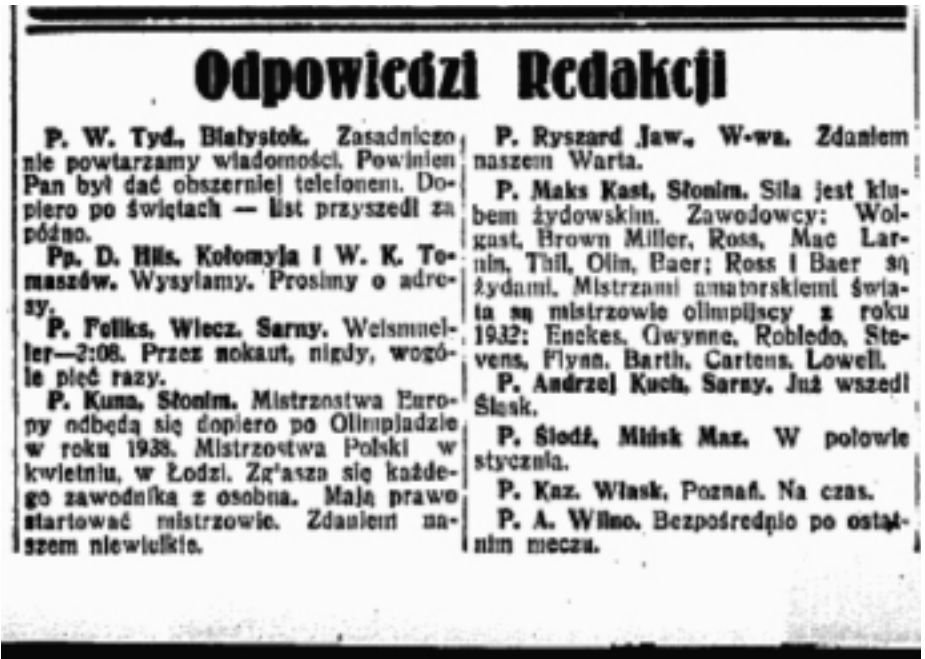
Odpowiedzi Redakcji

P. W. Tyd., Białystok. Zasadniczo nie powtarzamy wiadomości. Powinien Pan był dać obszerniej telefonem. Dopiero po świętach — list przyszedł za późno.

Pp. D. Hils. Kołomyja i W. K. Tomaszów. Wysyłamy. Prosimy o adresy.

P. Feliks, Wiecz. Sarny. Weismueller—2:08. Przez nokaut, nigdy, wogóle pięć razy.

P. Kuna, Słonim. Mistrzostwa Europy odbędą się dopiero po Olimpjadzie w roku 1938. Mistrzostwa Polski w kwietniu, w Łodzi. Zgłasza się każdego zawodnika z osobna. Mają prawo startować mistrzowie. Zdaniem naszem niewielkie.

P. Ryszard Jaw., W-wa. Zdaniem naszem Warta.

P. Maks Kast, Słonim. Siła jest klubem żydowskim. Zawodowcy: Wolgast, Brown Miller, Ross, Mac Larnin, Thil, Olin, Baer; Ross i Baer są żydami. Mistrzami amatorskiemi świata są mistrzowie olimpijscy z roku 1932: Enekes, Gwynne, Robledo, Stevens, Flynn, Barth, Cartens, Lowell.

P. Andrzej Kuch, Sarny. Już wszedł Śląsk.

P. Słodź, Mińsk Maz. W połowie stycznia.

P. Kaz. Wlask, Poznań. Na czas.

P. A. Wilno. Bezpośrednio po ostatnim meczu.